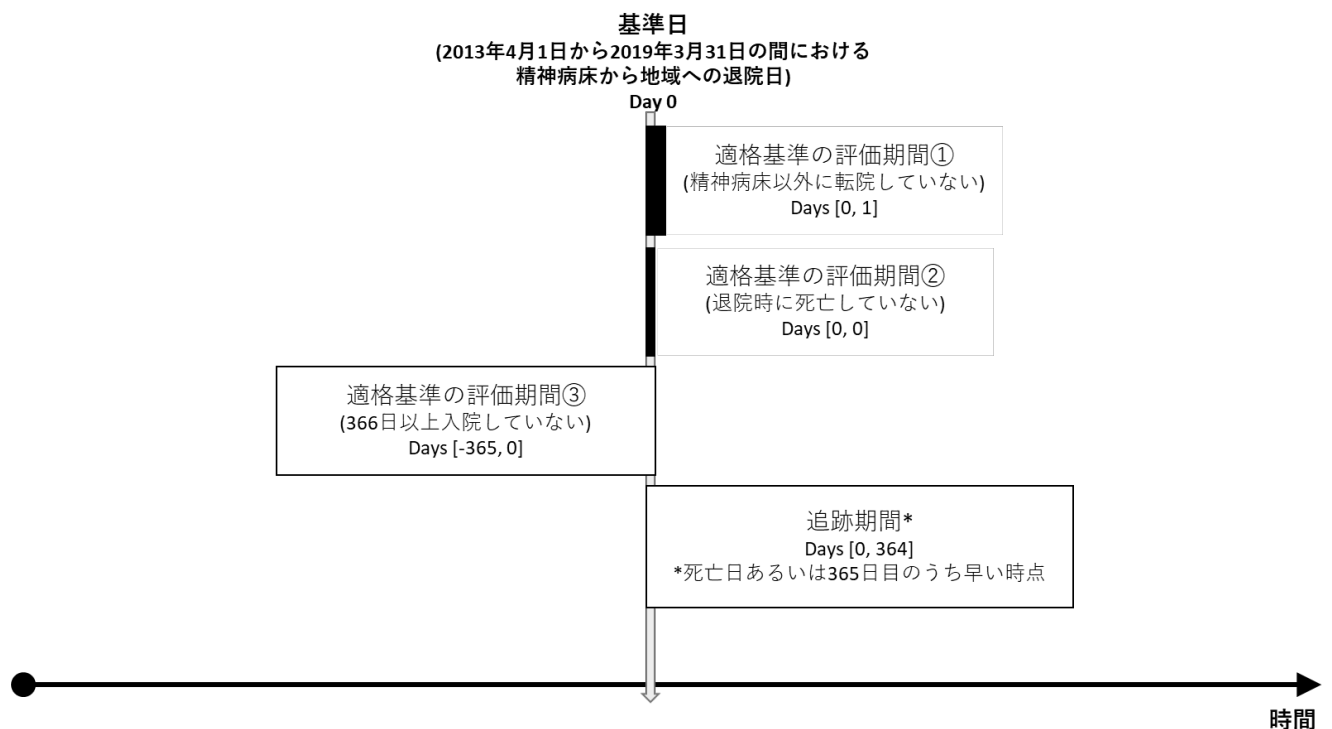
基準日
(2013年4月1日から2019年3月31日の間における
精神病床から地域への退院日)
Day 0

適格基準の評価期間①
(精神病床以外に転院していない)
Days [0, 1]

適格基準の評価期間②
(退院時に死亡していない)
Days [0, 0]

適格基準の評価期間③
(366日以上入院していない)
Days [-365, 0]

追跡期間*
Days [0, 364]
*死亡日あるいは365日目のうち早い時点

時間